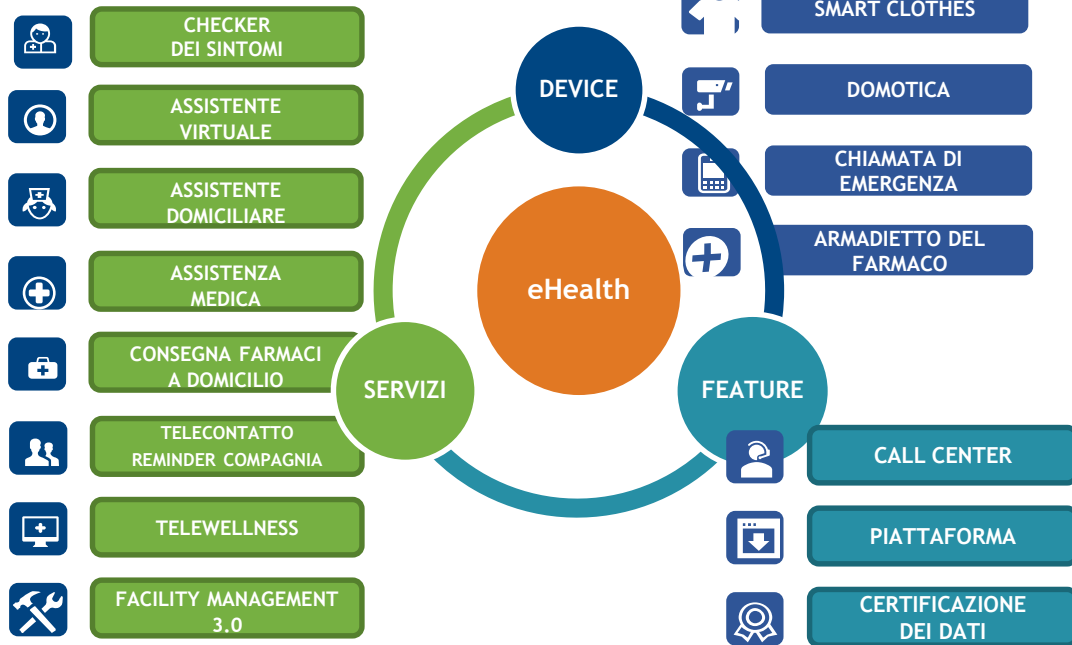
CHECKER DEI SINTOMI

ASSISTENTE VIRTUALE

ASSISTENTE DOMICILIARE

ASSISTENZA MEDICA

CONSEGNA FARMACI A DOMICILIO

TELECONTATTO REMINDER COMPAGNIA

TELEWELLNESS

FACILITY MANAGEMENT 3.0

DEVICE

eHealth

SERVIZI

FEATURE

SMART CLOTHES

DOMOTICA

CHIAMATA DI EMERGENZA

ARMADIETTO DEL FARMACO

CALL CENTER

PIATTAFORMA

CERTIFICAZIONE DEI DATI